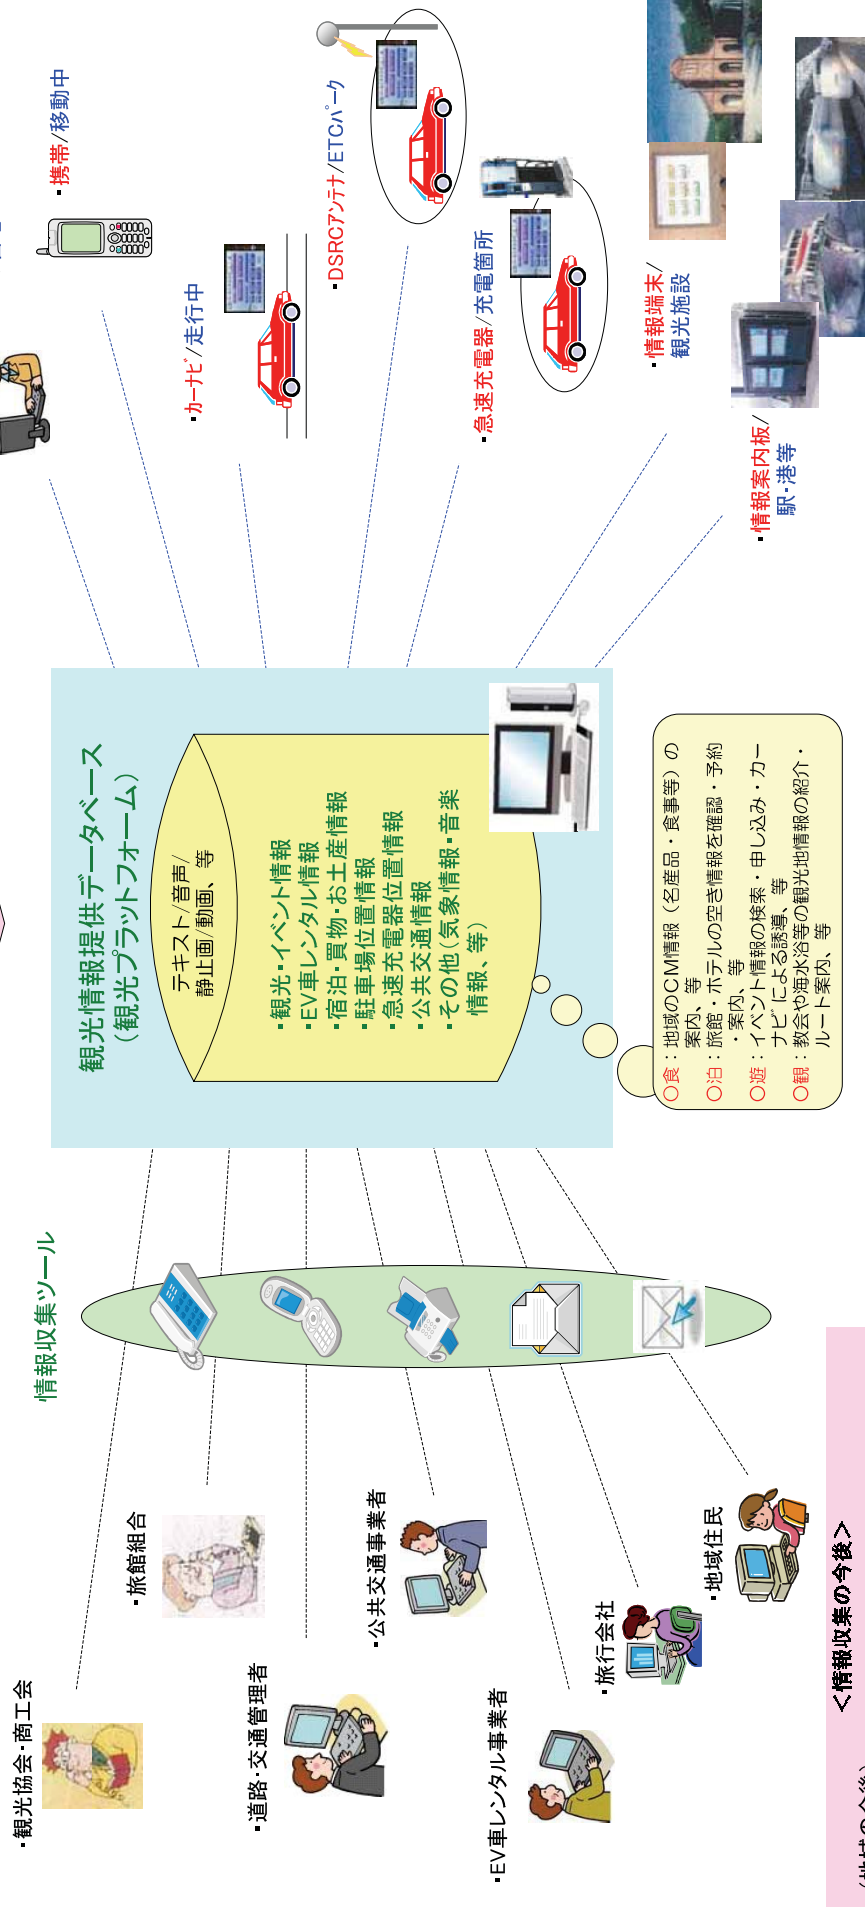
・観光協会・商工会

・旅館組合

・道路・交通管理者

・公共交通事業者

・EV車レンタル事業者

・旅行会社

・地域住民

情報収集ツール

＜情報収集の今後＞

観光情報提供データベース
（観光プラットフォーム）

テキスト／音声／
静止画／動画、等

・観光・イベント情報
・EV車レンタル情報
・宿泊・買物・お土産情報
・駐車場位置情報
・急速充電器位置情報
・公共交通情報
・その他（気象情報・音楽情報、等）

○食：地域のCM情報（名産品・食事等）の案内、等
○泊：旅館・ホテルの空き情報を確認・予約・案内、等
○遊：イベント情報の検索・申し込み・カーナビによる誘導、等
○観：教会や海水浴等の観光地情報の紹介・ルート案内、等

・携帯／移動中

・カーナビ／走行中

・DSRCアンテナ／ETCパーク

・急速充電器／充電箇所

・情報端末／観光施設

・情報案内板／駅・港等